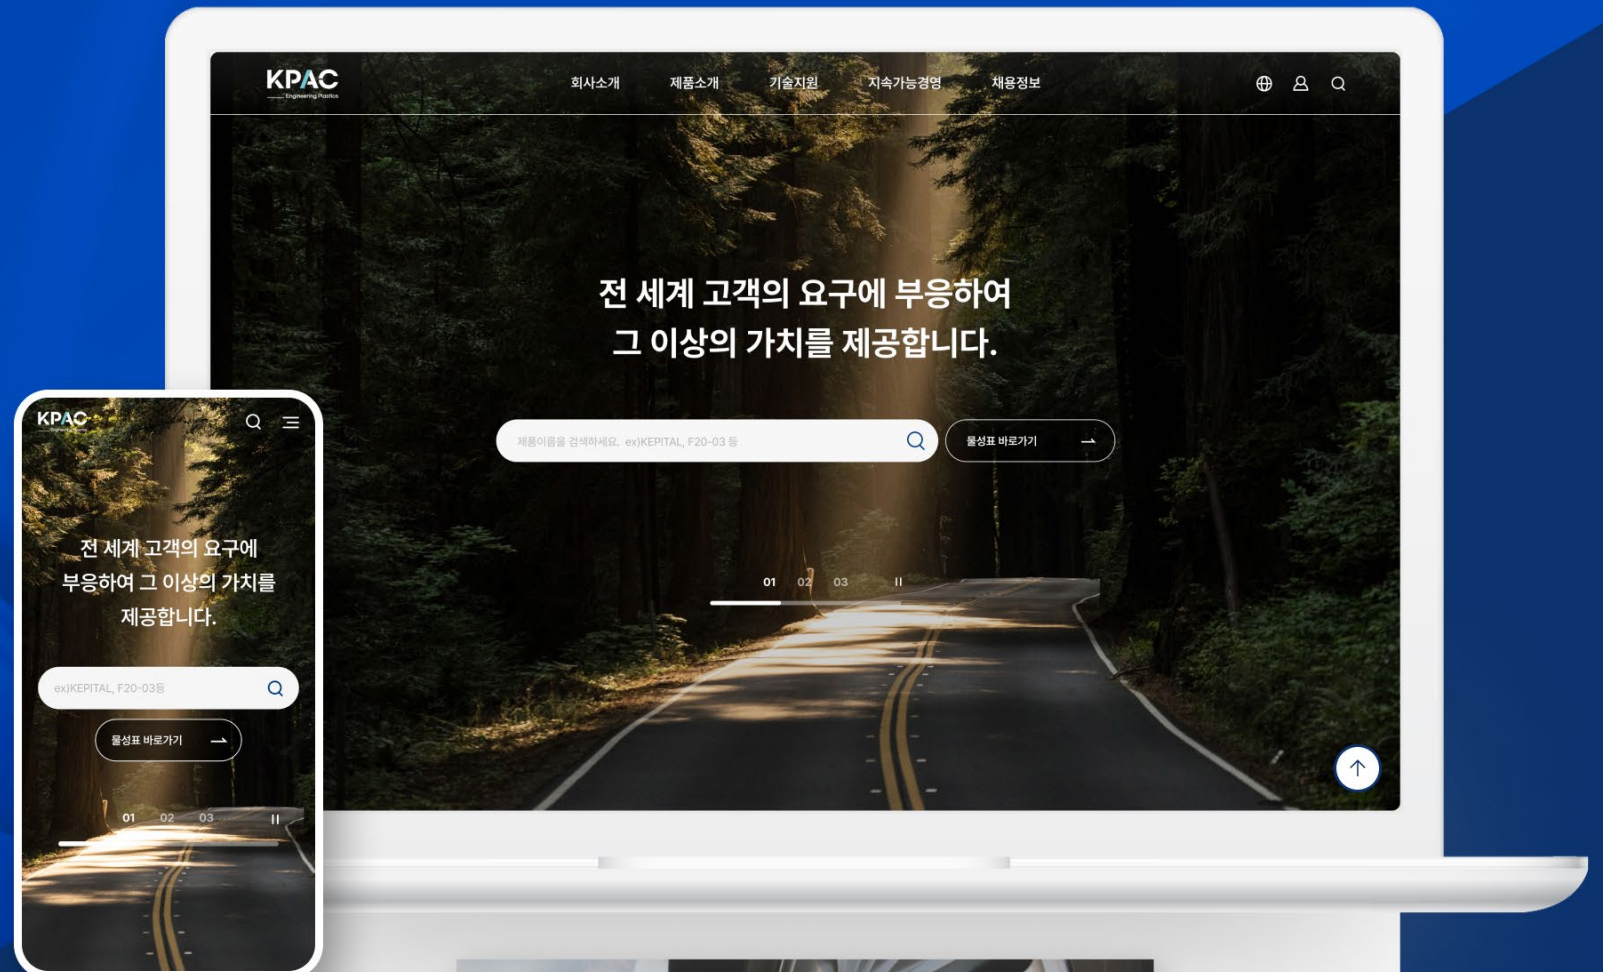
KPAC
Engineering Plastics

회사소개 제품소개 기술지원 지속가능경영 채용정보

전 세계 고객의 요구에 부응하여
그 이상의 가치를 제공합니다.

제품이름을 검색하세요. ex)KEPITAL, F20-03 등

물성표 바로가기

01 02 03 II

KPAC

전 세계 고객의 요구에 부응하여 그 이상의 가치를 제공합니다.

ex)KEPITAL, F20-03등

물성표 바로가기

01 02 03 II